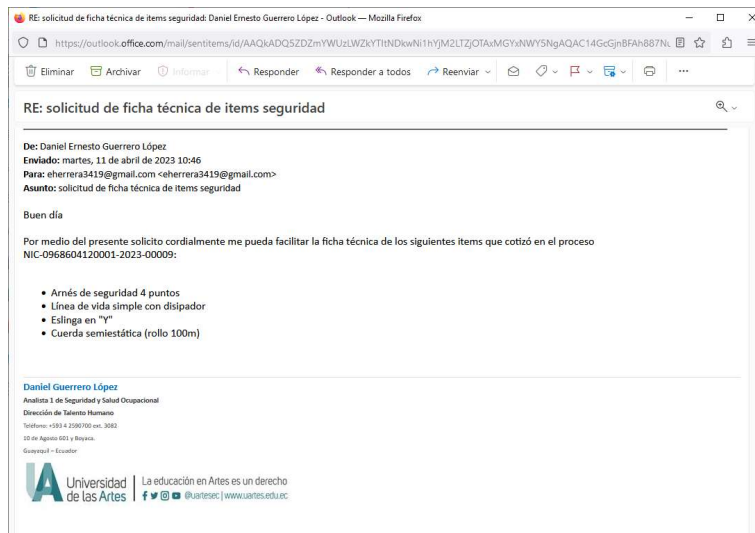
RE: solicitud de ficha técnica de items seguridad: Daniel Ernesto Guerrero López - Outlook — Mozilla Firefox

https://outlook.office.com/mail/sentitems/id/AAQkADQ5ZDZmYWUzLWZkYTItNDkwNi1hYjM2LTZjOTAxMGYxNWY5NgAQAC14GcGjnBFAh887Nu

Eliminar Archivar Informar Responder Responder a todos Reenviar ...

RE: solicitud de ficha técnica de items seguridad

De: Daniel Ernesto Guerrero López
Enviado: martes, 11 de abril de 2023 10:46
Para: eherrera3419@gmail.com <eherrera3419@gmail.com>
Asunto: solicitud de ficha técnica de items seguridad

Buen día

Por medio del presente solicito cordialmente me pueda facilitar la ficha técnica de los siguientes items que cotizó en el proceso NIC-0968604120001-2023-00009:

- Arnés de seguridad 4 puntos
- Línea de vida simple con disipador
- Eslinga en "Y"
- Cuerda semiestática (rollo 100m)

Daniel Guerrero López
Analista 1 de Seguridad y Salud Ocupacional
Dirección de Talento Humano
Teléfono: +593 4 2590700 ext. 3082
10 de Agosto 601 y Boyacá.
Guayaquil – Ecuador

Universidad de las Artes | La educación en Artes es un derecho
@uartesec | www.uartes.edu.ec